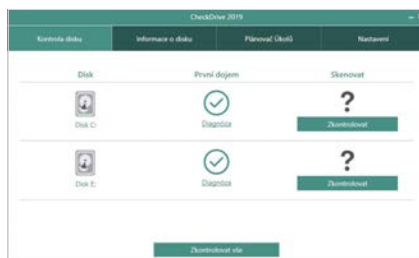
CheckDrive 2019

Kontrola disku | Informace o disku | Plánovač Úkolů | Nastavení

| Disk | První dojem | Skenovat |
|---|---|---|
| Disk C: | Diagnóza | ? Zkontrolovat |
| Disk E: | Diagnóza | ? Zkontrolovat |

Zkontrolovat vše